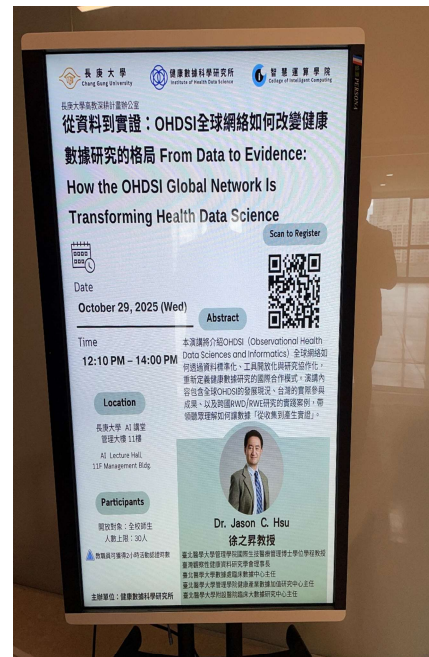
長庚大學
Chang Gung University

健康數據科學研究所
Institute of Health Data Science

智慧運算學院
College of Intelligent Computing

長庚大學高教深耕計畫辦公室

從資料到實證：OHDSI全球網絡如何改變健康數據研究的格局 From Data to Evidence: How the OHDSI Global Network Is Transforming Health Data Science

Scan to Register

Date
October 29, 2025 (Wed)

Abstract

本演講將介紹OHDSI（Observational Health Data Sciences and Informatics）全球網絡如何透過資料標準化、工具開放化與研究協作化，重新定義健康數據研究的國際合作模式。演講內容包含全球OHDSI的發展現況、台灣的實際參與成果、以及跨國RWD/RWE研究的實踐案例，帶領聽眾理解如何讓數據「從收集到產生實證」。

Time
12:10 PM – 14:00 PM

Location
長庚大學 AI 講堂
管理大樓 11樓
AI Lecture Hall
11F Management Bldg.

Participants
開放對象：全校師生
人數上限：30人

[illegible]

Dr. Jason C. Hsu
徐之昇教授

臺北醫學大學管理學院國際生技醫療管理博士學位學程教授
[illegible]
臺北醫學大學數據處理辦公室中心主任
臺北醫學大學管理學院健康數據加值研究中心主任
臺北醫學大學附設醫院臨床大數據研究中心主任

主辦單位：健康數據科學研究所